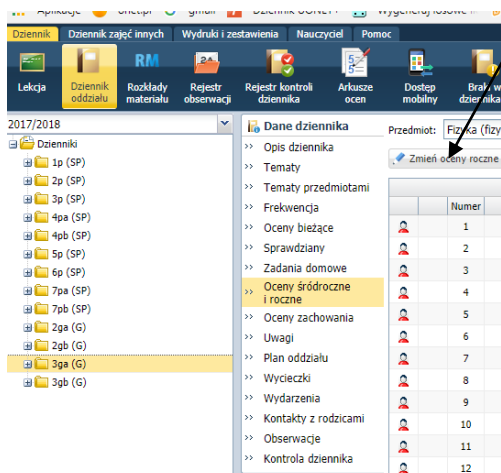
Aplikacje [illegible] gmail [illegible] Dziennik UONET+ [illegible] Wygeneruj losowe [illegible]

Dziennik | Dziennik zajęć innych | Wydruki i zestawienia | Nauczyciel | Pomoc

Lekcja | Dziennik oddziału | Rozkłady materiału | Rejestr obserwacji | Rejestr kontroli dziennika | Arkusze ocen | Dostęp mobilny | Brak w dziennika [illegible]

2017/2018

Dzienniki
1p (SP)
2p (SP)
3p (SP)
4pa (SP)
4pb (SP)
5p (SP)
6p (SP)
7pa (SP)
7pb (SP)
2ga (G)
2gb (G)
3ga (G)
3gb (G)

Dane dziennika
Opis dziennika
Tematy
Tematy przedmiotami
Frekwencja
Oceny bieżące
Sprawdziany
Zadania domowe
Oceny śródroczne i roczne
Oceny zachowania
Uwagi
Plan oddziału
Wycieczki
Wydarzenia
Kontakty z rodzicami
Obserwacje
Kontrola dziennika

Przedmiot: Fizyka (fizy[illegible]

Zmień oceny roczne

| | Numer |
|---|---|
| | 1 |
| | 2 |
| | 3 |
| | 4 |
| | 5 |
| | 6 |
| | 7 |
| | 8 |
| | 9 |
| | 10 |
| | 11 |
| | 12 |